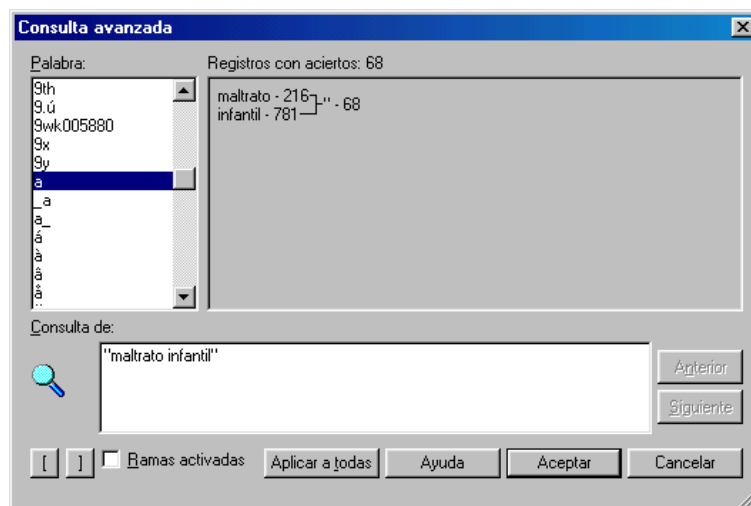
Consulta avanzada

Palabra:
9th
9.ú
9wk005880
9x
9y
a
_a
a_
á
à
â
å

Registros con aciertos: 68

maltrato - 216
infantil - 781
'' - 68

Consulta de:
"maltrato infantil"

Anterior
Siguiente

[ ]
Ramas activadas
Aplicar a todas
Ayuda
Aceptar
Cancelar